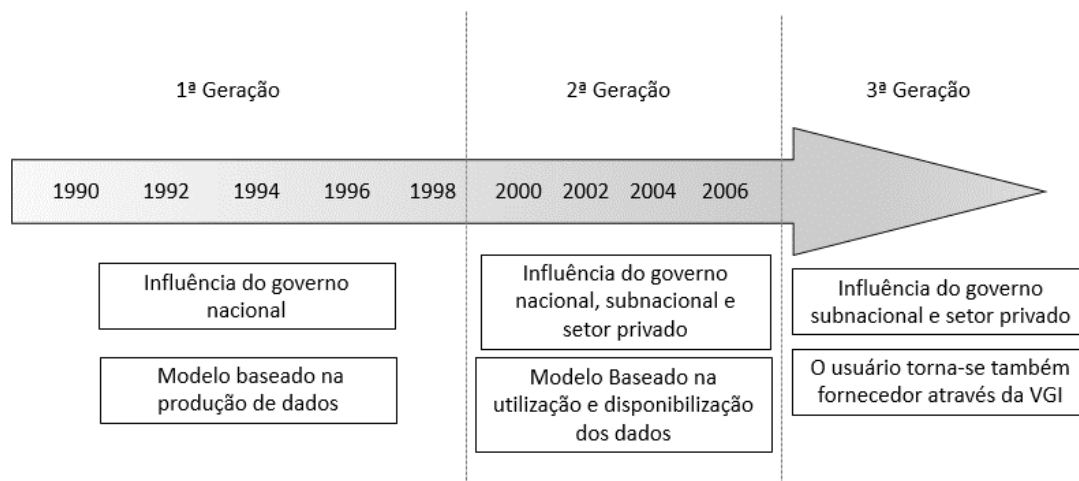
1ª Geração

2ª Geração

3ª Geração

1990 1992 1994 1996 1998 2000 2002 2004 2006

Influência do governo nacional

Modelo baseado na produção de dados

Influência do governo nacional, subnacional e setor privado

Modelo Baseado na utilização e disponibilização dos dados

Influência do governo subnacional e setor privado

O usuário torna-se também fornecedor através da VGI